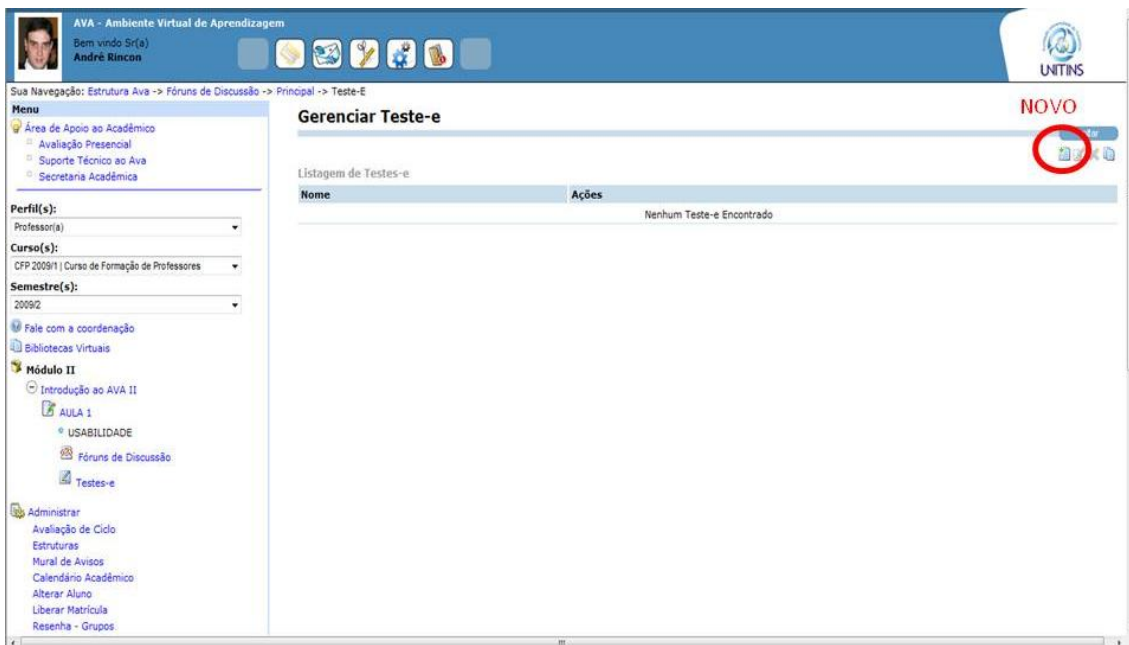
AVA - Ambiente Virtual de Aprendizagem
Bem vindo Sr(a)
André Rincon

UNITINS

Sua Navegação: Estrutura Ava -> Fóruns de Discussão -> Principal -> Teste-E

Menu
Área de Apoio ao Acadêmico
Avaliação Presencial
Suporte Técnico ao Ava
Secretaria Acadêmica

Perfil(s):
Professor(a)
Curso(s):
CFP 2009/1 | Curso de Formação de Professores
Semestre(s):
2009/2

Fale com a coordenação
Bibliotecas Virtuais
Módulo II
Introdução ao AVA II
AULA 1
USABILIDADE
Fóruns de Discussão
Testes-e

Administrar
Avaliação de Ciclo
Estruturas
Mural de Avisos
Calendário Acadêmico
Alterar Aluno
Liberar Matrícula
Resenha - Grupos

Gerenciar Teste-e

NOVO

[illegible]dar

Listagem de Testes-e

| Nome | Ações |
|---|---|
| Nenhum Teste-e Encontrado | |